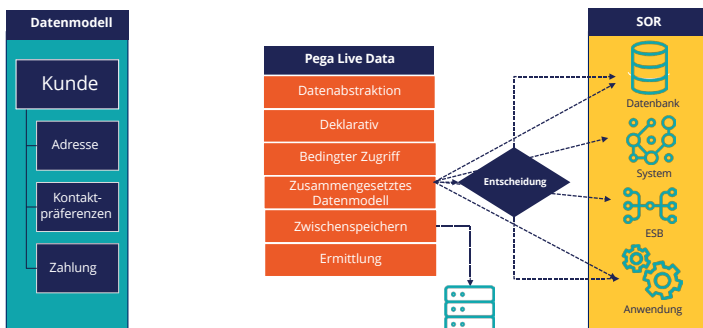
Datenmodell

Kunde

Adresse

Kontaktpräferenzen

Zahlung

Pega Live Data

Datenabstraktion

Deklarativ

Bedingter Zugriff

Zusammengesetztes Datenmodell

Zwischenspeichern

Ermittlung

Entscheidung

SOR

Datenbank

System

ESB

Anwendung